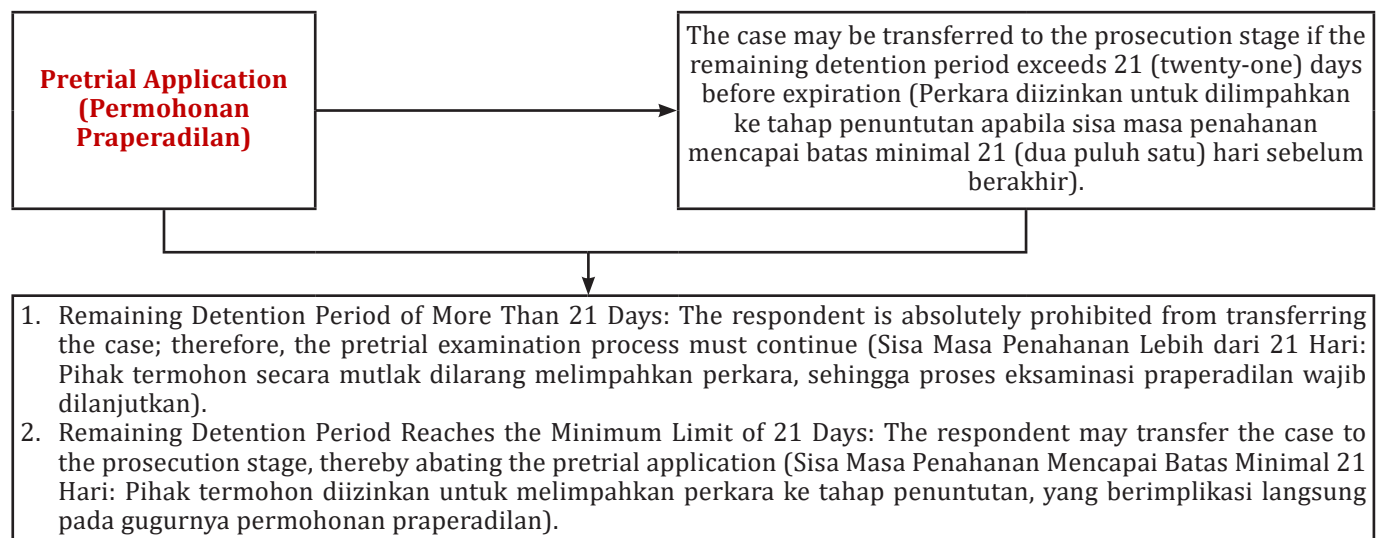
Pretrial Application (Permohonan Praperadilan)

The case may be transferred to the prosecution stage if the remaining detention period exceeds 21 (twenty-one) days before expiration (Perkara diizinkan untuk dilimpahkan ke tahap penuntutan apabila sisa masa penahanan mencapai batas minimal 21 (dua puluh satu) hari sebelum berakhir).

1. Remaining Detention Period of More Than 21 Days: The respondent is absolutely prohibited from transferring the case; therefore, the pretrial examination process must continue (Sisa Masa Penahanan Lebih dari 21 Hari: Pihak termohon secara mutlak dilarang melimpahkan perkara, sehingga proses eksaminasi praperadilan wajib dilanjutkan).
2. Remaining Detention Period Reaches the Minimum Limit of 21 Days: The respondent may transfer the case to the prosecution stage, thereby abating the pretrial application (Sisa Masa Penahanan Mencapai Batas Minimal 21 Hari: Pihak termohon diizinkan untuk melimpahkan perkara ke tahap penuntutan, yang berimplikasi langsung pada gugurnya permohonan praperadilan).